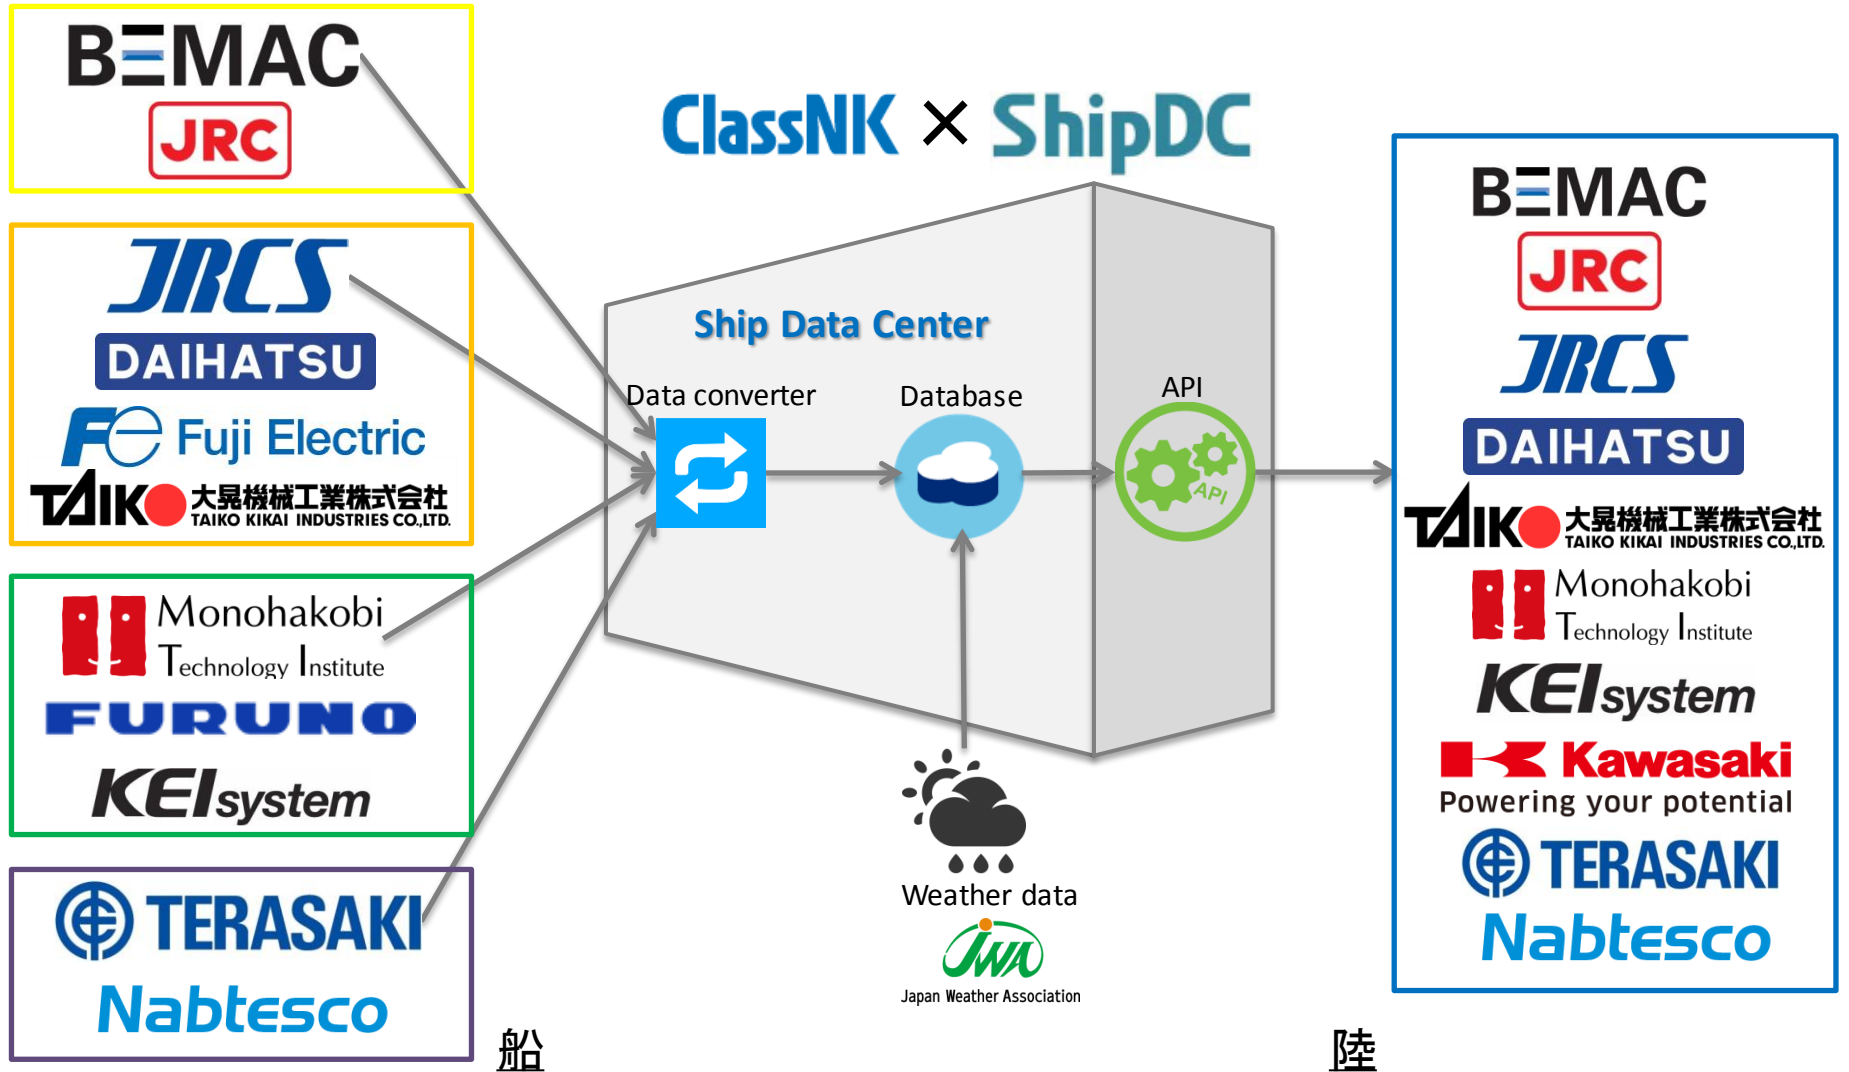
BEMAC
JRC

JRCS
DAIHATSU
Fuji Electric
TAIKO 大晃機械工業株式会社 TAIKO KIKAI INDUSTRIES CO.,LTD.

Monohakobi Technology Institute
FURUNO
KEIsystem

TERASAKI
Nabtesco

船

ClassNK × ShipDC

Ship Data Center

Data converter

Database

API

Weather data

JWA
Japan Weather Association

BEMAC
JRC
JRCS
DAIHATSU
TAIKO 大晃機械工業株式会社 TAIKO KIKAI INDUSTRIES CO.,LTD.
Monohakobi Technology Institute
KEIsystem
Kawasaki
Powering your potential
TERASAKI
Nabtesco

陸